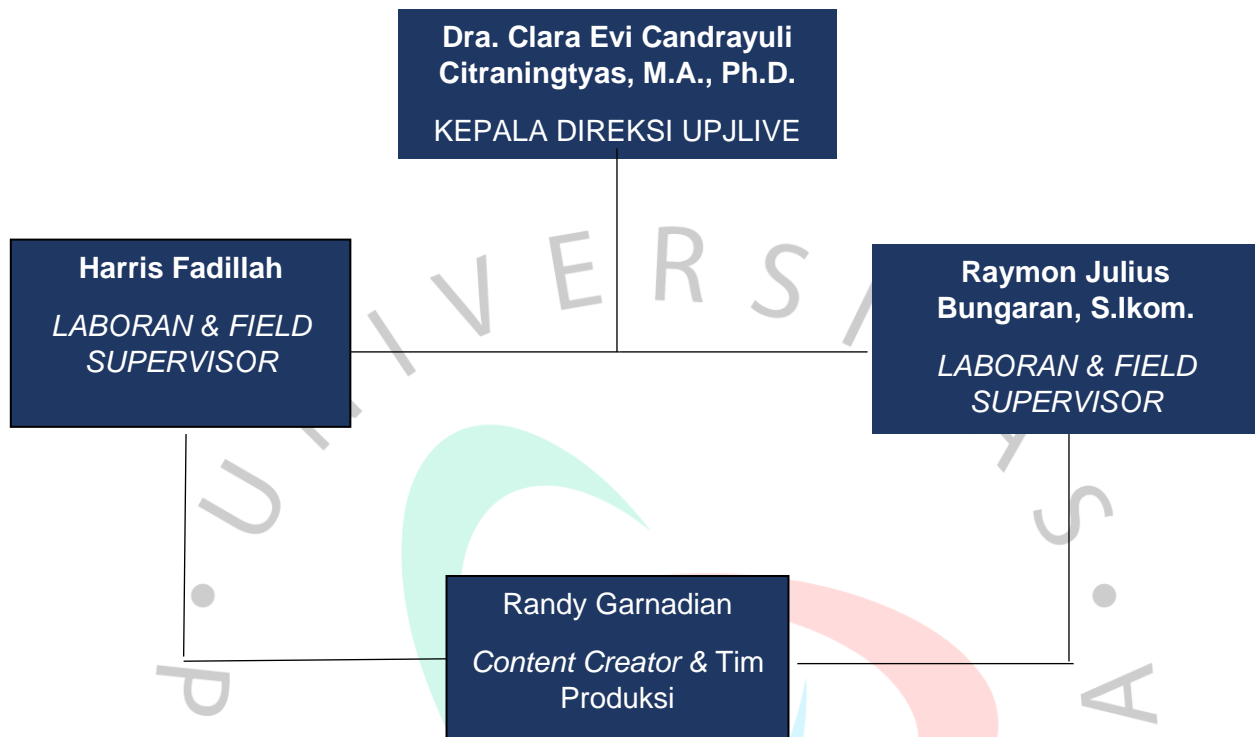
Dra. Clara Evi Candrayuli Citraningtyas, M.A., Ph.D.

KEPALA DIREKSI UPJLIVE

Harris Fadillah

*LABORAN & FIELD SUPERVISOR*

Raymon Julius Bungaran, S.Ikom.

*LABORAN & FIELD SUPERVISOR*

Randy Garnadian

*Content Creator &* Tim Produksi

UNIVERSITAS P